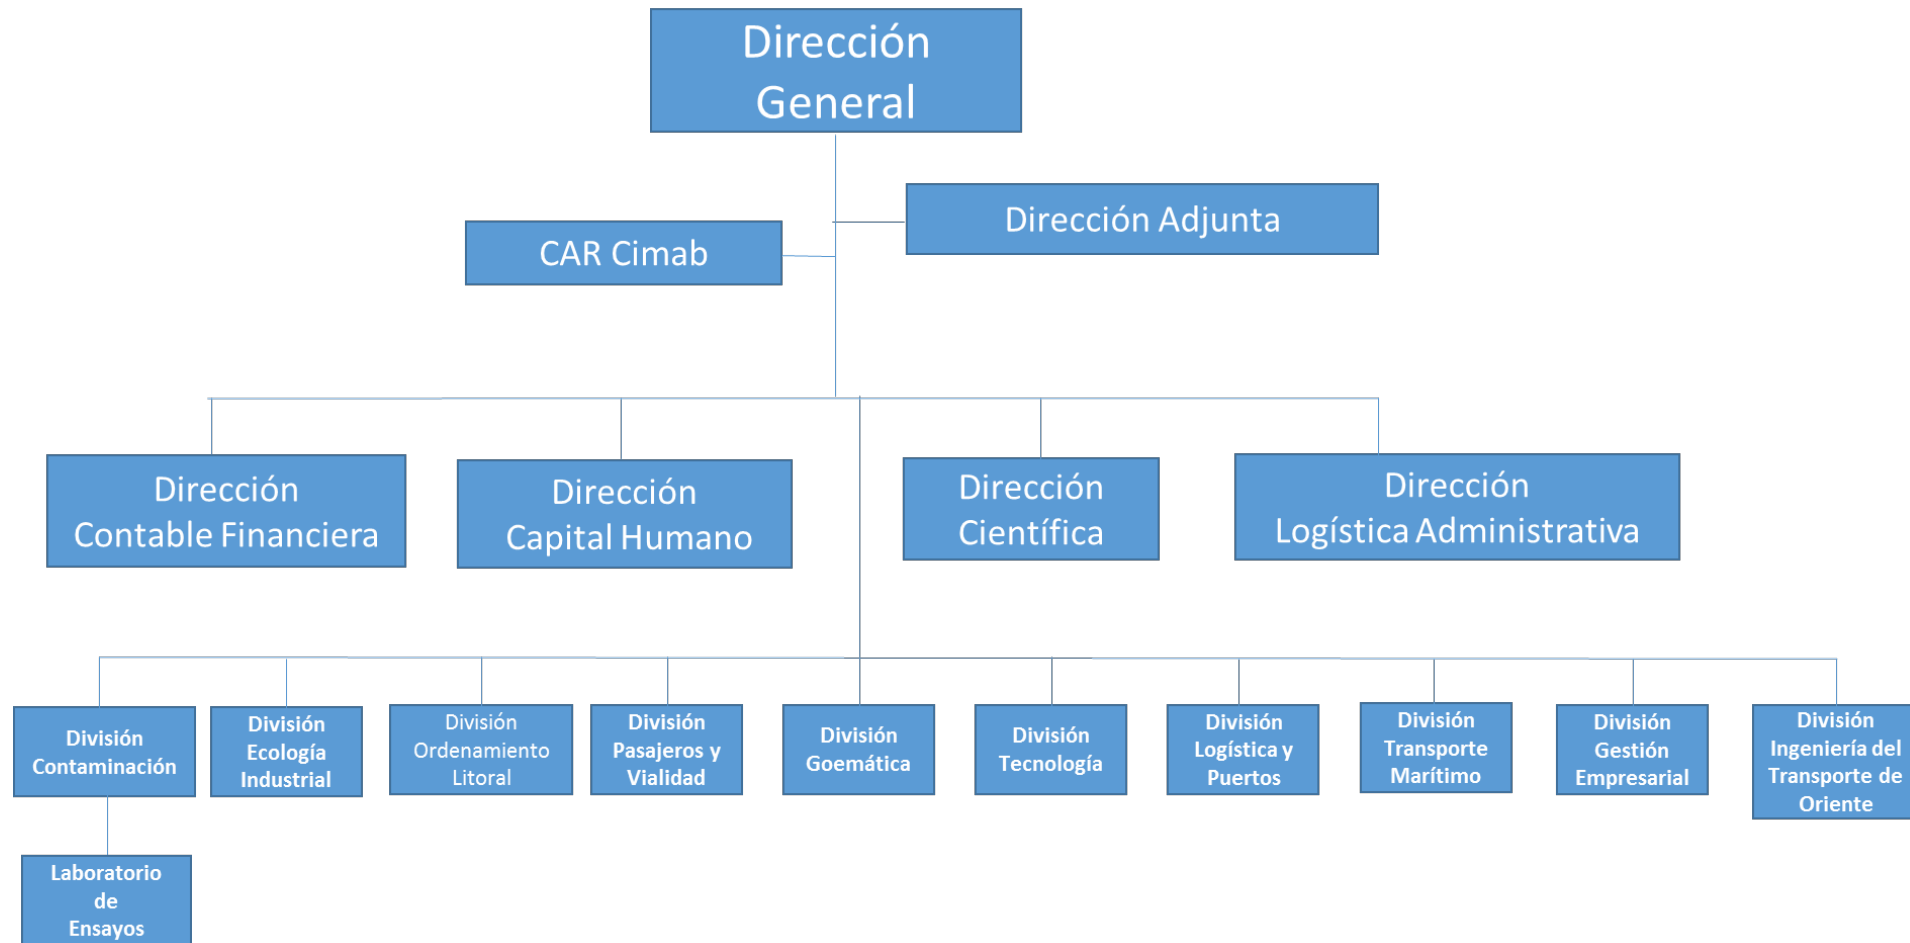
Dirección General

Dirección Adjunta

CAR Cimab

Dirección Contable Financiera

Dirección Capital Humano

Dirección Científica

Dirección Logística Administrativa

División Contaminación

División Ecología Industrial

División Ordenamiento Litoral

División Pasajeros y Vialidad

División Goemática

División Tecnología

División Logística y Puertos

División Transporte Marítimo

División Gestión Empresarial

División Ingeniería del Transporte de Oriente

Laboratorio de Ensayos